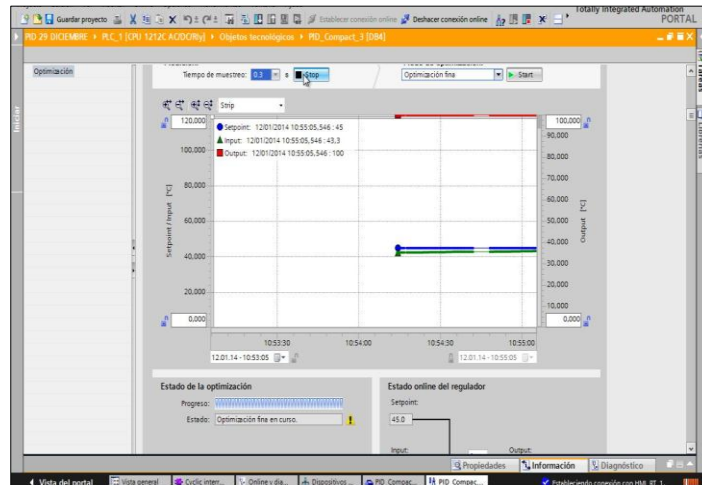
Guardar proyecto Establecer conexión online Deshacer conexión online Totally Integrated Automation PORTAL

PID 29 DICIEMBRE ▸ PLC_1 [CPU 1212C AC/DC/Rly] ▸ Objetos tecnológicos ▸ PID_Compact_3 [DB4]

Iniciar

Optimización

Tiempo de muestreo: 0.3 s Stop

Optimización fina Start

Strip

120,000

100,000

Setpoint: 12/01/2014 10:55:05,546 : 45

Input: 12/01/2014 10:55:05,546 : 43,3

Output: 12/01/2014 10:55:05,546 : 100

100,000

80,000

60,000

40,000

20,000

0,000

Setpoint / Input [°C]

100,000

90,000

80,000

70,000

60,000

50,000

40,000

30,000

20,000

10,000

0,000

Output [°C]

10:53:30

10:54:00

10:54:30

10:55:00

12.01.14 - 10:53:05

12.01.14 - 10:55:05

Estado de la optimización

Progreso:

Estado: Optimización fina en curso.

Estado online del regulador

Setpoint:

45.0

Input:

Output:

Propiedades Información Diagnóstico

Vista del portal Vista general Cyclic interr... Online y dia... Dispositivos ... PID_Compac... PID_Compac... Estableciendo conexión con HMI_RT_1...